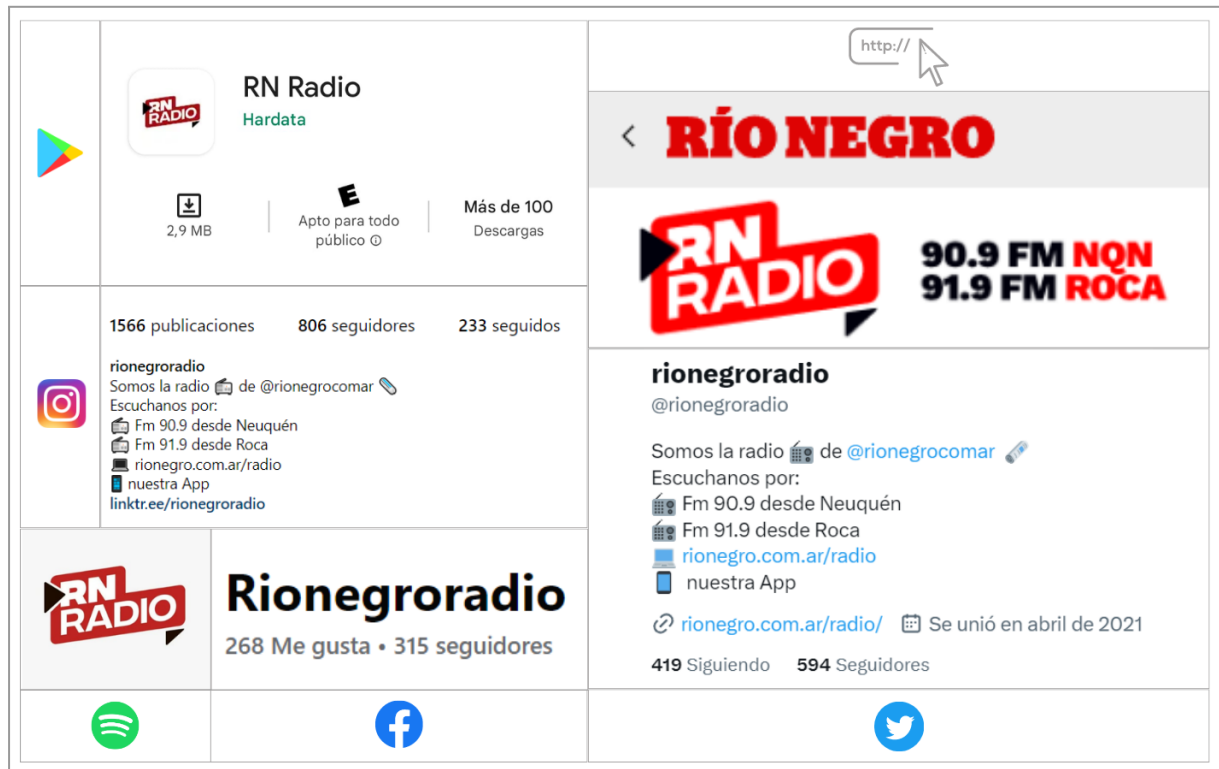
RN Radio
Hardata

RN RADIO

2,9 MB

E
Apto para todo público ⓘ

Más de 100
Descargas

1566 publicaciones 806 seguidores 233 seguidos

rionegroradio
Somos la radio 📻 de @rionegrocomar 📎
Escuchanos por:
📻 Fm 90.9 desde Neuquén
📻 Fm 91.9 desde Roca
💻 rionegro.com.ar/radio
📱 nuestra App
linktr.ee/rionegroradio

RN RADIO

Rionegroradio
268 Me gusta • 315 seguidores

http://

RÍO NEGRO

RN RADIO

90.9 FM NQN
91.9 FM ROCA

rionegroradio
@rionegroradio

Somos la radio 📻 de @rionegrocomar 📎
Escuchanos por:
📻 Fm 90.9 desde Neuquén
📻 Fm 91.9 desde Roca
💻 rionegro.com.ar/radio
📱 nuestra App

rionegro.com.ar/radio/ Se unió en abril de 2021

419 Siguiendo 594 Seguidores